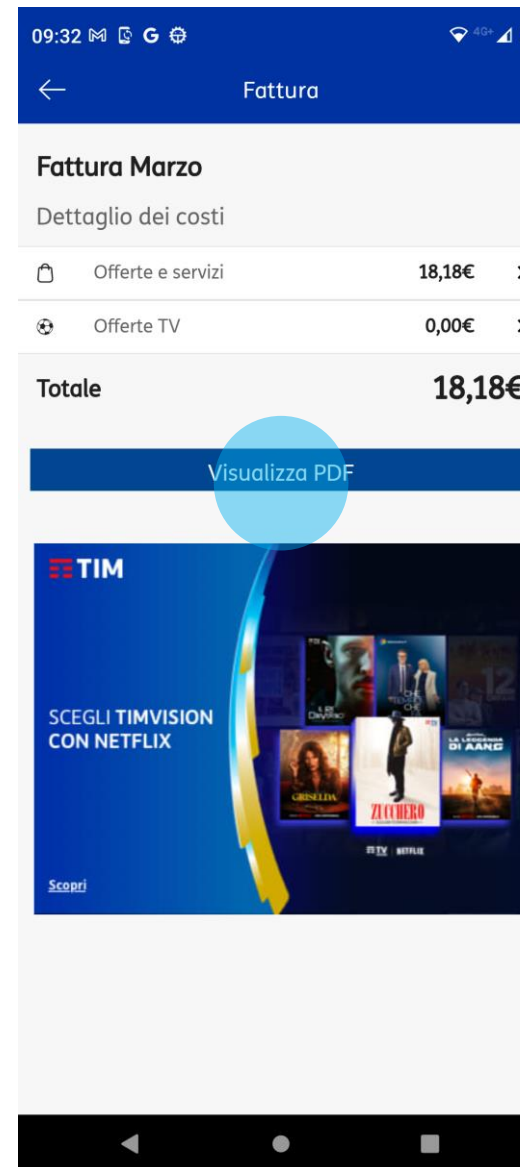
09:32 M G 4G+

Fattura

Fattura Marzo

Dettaglio dei costi

Offerte e servizi 18,18€

Offerte TV 0,00€

Totale 18,18€

Visualizza PDF

TIM

SCEGLI TIMVISION CON NETFLIX

GRISELDA

ZUCCHERO

LA LEGGENDA DI AANG

TV NETFLIX

Scopri